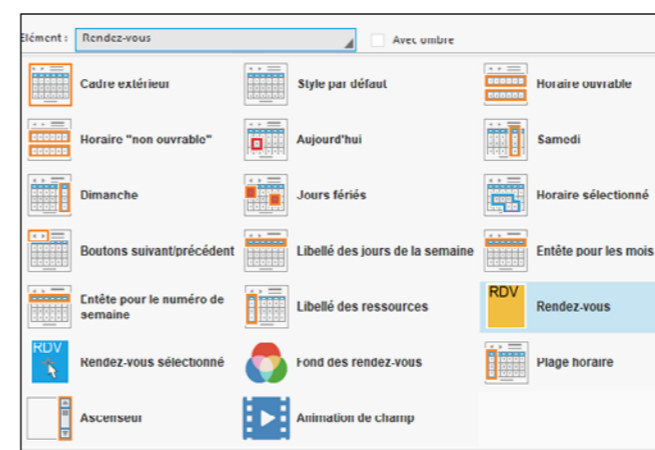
Elément : Rendez-vous

Avec ombre

Cadre extérieur

Style par défaut

Horaire ouvrable

Horaire "non ouvrable"

Aujourd'hui

Samedi

Dimanche

Jours fériés

Horaire sélectionné

Boutons suivant/précédent

Libellé des jours de la semaine

Entête pour les mois

Entête pour le numéro de semaine

Libellé des ressources

RDV

Rendez-vous

RDV

Rendez-vous sélectionné

Fond des rendez-vous

Plage horaire

Ascenseur

Animation de champ